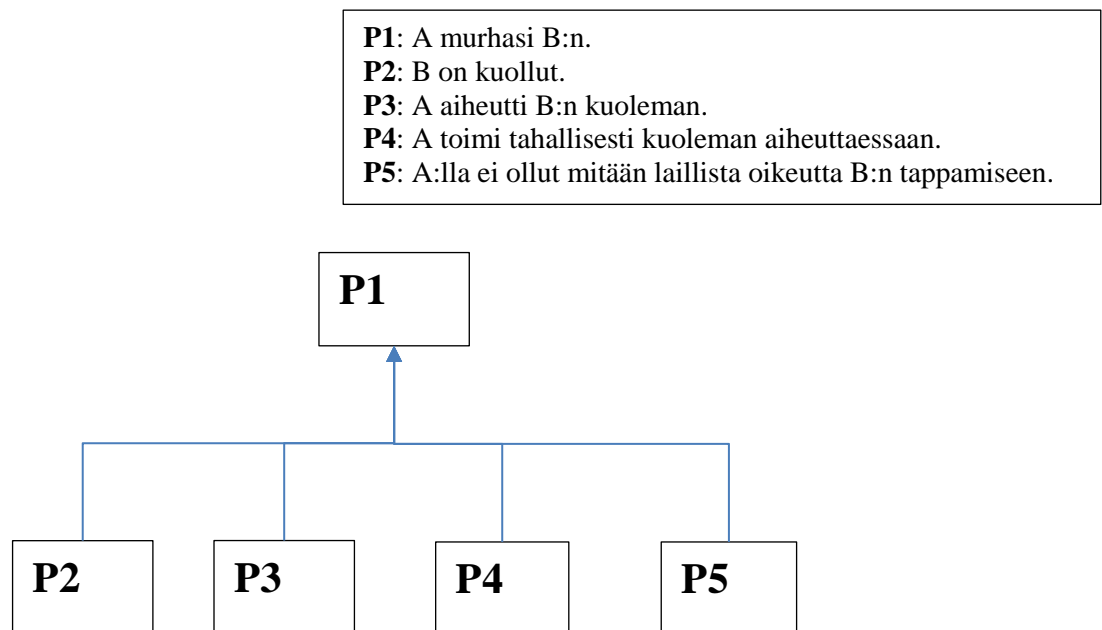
**P1**: A murhasi B:n.
**P2**: B on kuollut.
**P3**: A aiheutti B:n kuoleman.
**P4**: A toimi tahallisesti kuoleman aiheuttaessaan.
**P5**: A:lla ei ollut mitään laillista oikeutta B:n tappamiseen.

P1

P2

P3

P4

P5